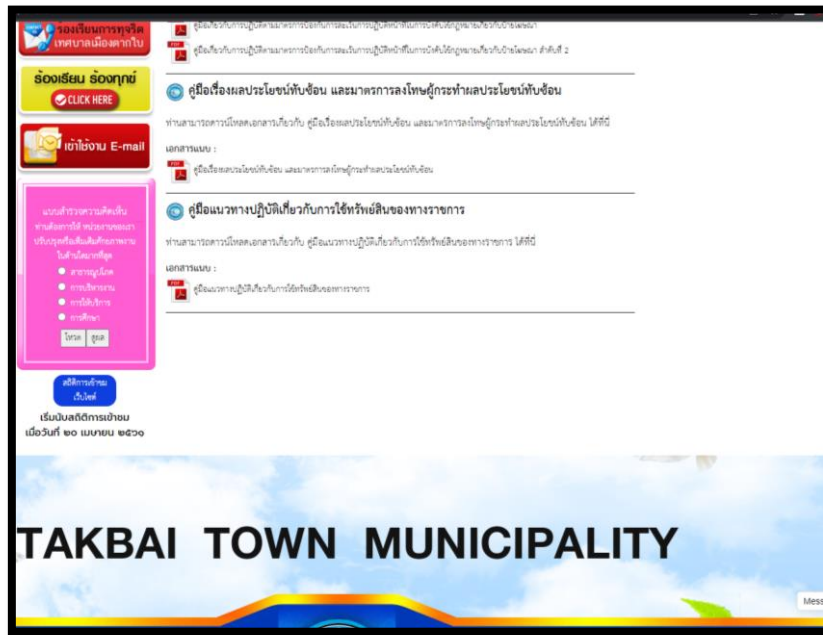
ร้องเรียนการทุจริต เทศบาลเมืองตากใบ

ร้องเรียน ร้องทุกข์
CLICK HERE

เข้าใช้งาน E-mail

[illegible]

สถิติการเข้าชม เว็บไซต์

เริ่มนับสถิติการเข้าชม เมื่อวันที่ ๒๐ เมษายน ๒๕๖๑

คู่มือเกี่ยวกับการปฏิบัติตามมาตรการป้องกันการละเว้นการปฏิบัติหน้าที่ในการบังคับใช้กฎหมายเกี่ยวกับป้ายโฆษณา

คู่มือเกี่ยวกับการปฏิบัติตามมาตรการป้องกันการละเว้นการปฏิบัติหน้าที่ในการบังคับใช้กฎหมายเกี่ยวกับป้ายโฆษณา ฉบับที่ 2

คู่มือเรื่องผลประโยชน์ทับซ้อน และมาตรการลงโทษผู้กระทำผลประโยชน์ทับซ้อน

ท่านสามารถดาวน์โหลดเอกสารเกี่ยวกับ คู่มือเรื่องผลประโยชน์ทับซ้อน และมาตรการลงโทษผู้กระทำผลประโยชน์ทับซ้อน ได้ที่นี่

เอกสารแนบ :

คู่มือเรื่องผลประโยชน์ทับซ้อน และมาตรการลงโทษผู้กระทำผลประโยชน์ทับซ้อน

คู่มือแนวทางปฏิบัติเกี่ยวกับการใช้ทรัพย์สินของทางราชการ

ท่านสามารถดาวน์โหลดเอกสารเกี่ยวกับ คู่มือแนวทางปฏิบัติเกี่ยวกับการใช้ทรัพย์สินของทางราชการ ได้ที่นี่

เอกสารแนบ :

คู่มือแนวทางปฏิบัติเกี่ยวกับการใช้ทรัพย์สินของทางราชการ

TAKBAI TOWN MUNICIPALITY

Mess